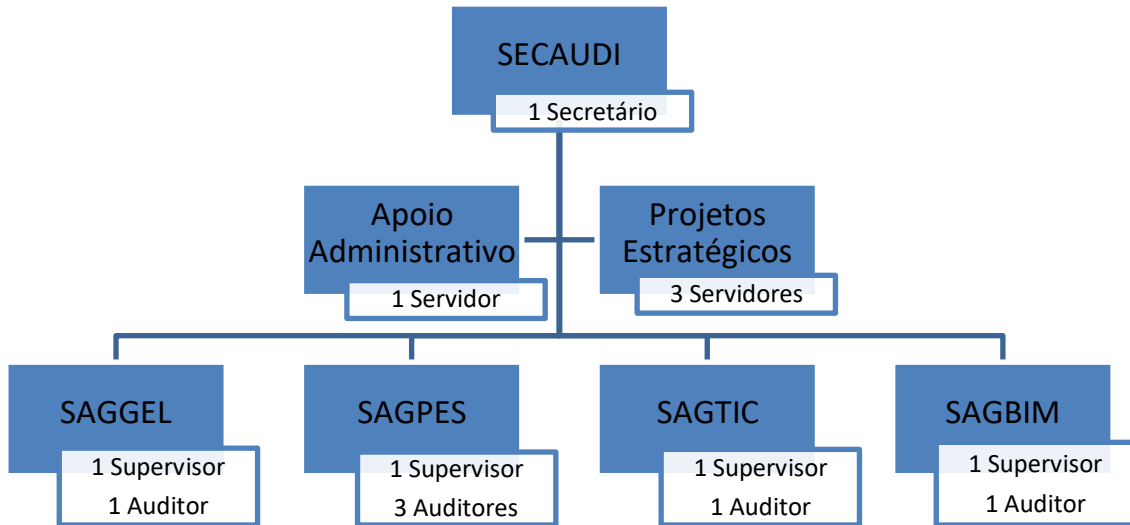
SECAUDI
1 Secretário

Apoio Administrativo
1 Servidor

Projetos Estratégicos
3 Servidores

SAGGEL
1 Supervisor
1 Auditor

SAGPES
1 Supervisor
3 Auditores

SAGTIC
1 Supervisor
1 Auditor

SAGBIM
1 Supervisor
1 Auditor